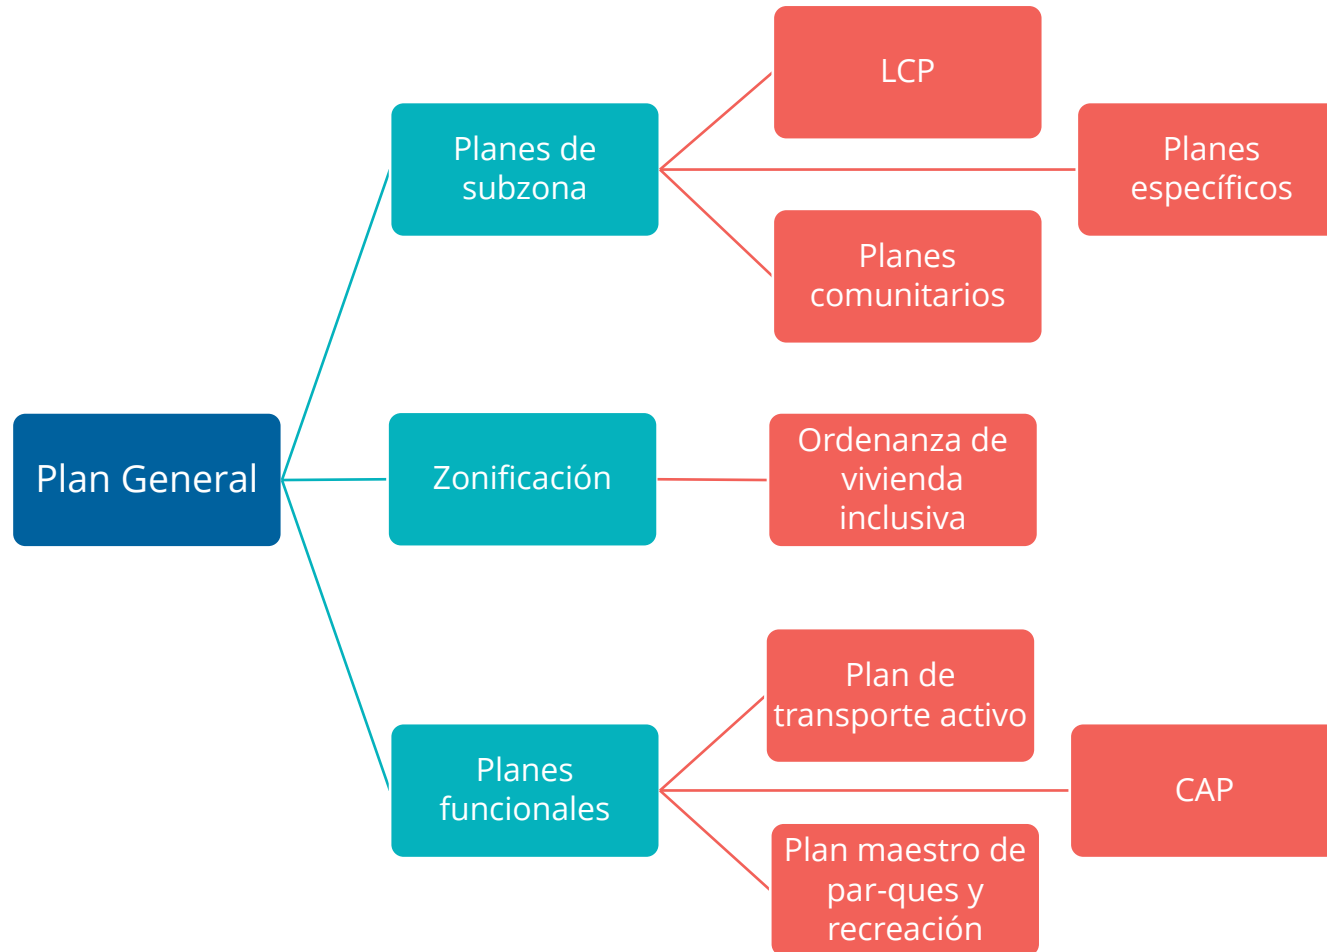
Plan General

Planes de subzona

LCP

Planes específicos

Planes comunitarios

Zonificación

Ordenanza de vivienda inclusiva

Planes funcionales

Plan de transporte activo

CAP

Plan maestro de par-ques y recreación